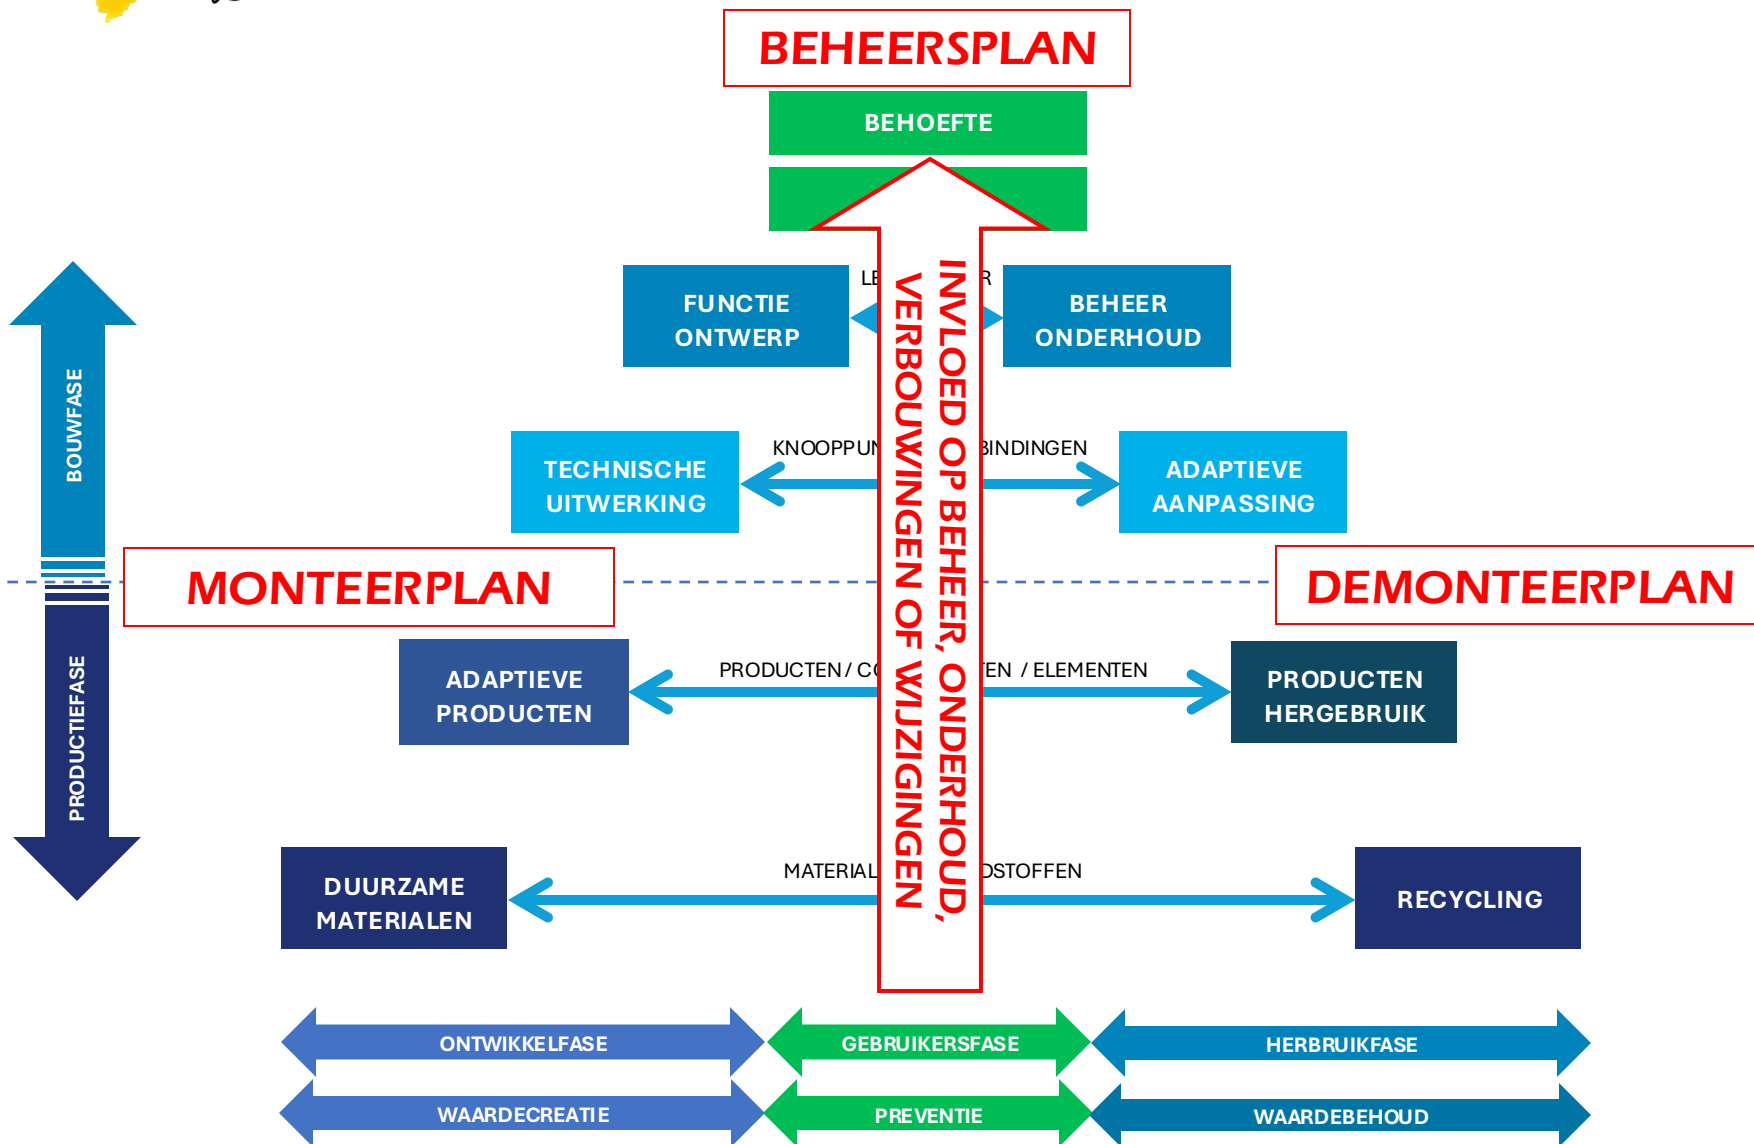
BEHEERSPLAN

BEHOEFTE

BOUWFASE

FUNCTIE ONTWERP

LE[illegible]R

BEHEER ONDERHOUD

INVLOED OP BEHEER, ONDERHOUD, VERBOUWINGEN OF WIJZIGINGEN

TECHNISCHE UITWERKING

KNOOPPUN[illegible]BINDINGEN

ADAPTIEVE AANPASSING

MONTEERPLAN

DEMONTEERPLAN

PRODUCTIEFASE

ADAPTIEVE PRODUCTEN

PRODUCTEN / C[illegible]EN / ELEMENTEN

PRODUCTEN HERGEBRUIK

DUURZAME MATERIALEN

MATERIAL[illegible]DSTOFFEN

RECYCLING

ONTWIKKELFASE

GEBRUIKERSFASE

HERBRUIKFASE

WAARDECREATIE

PREVENTIE

WAARDEBEHOUD